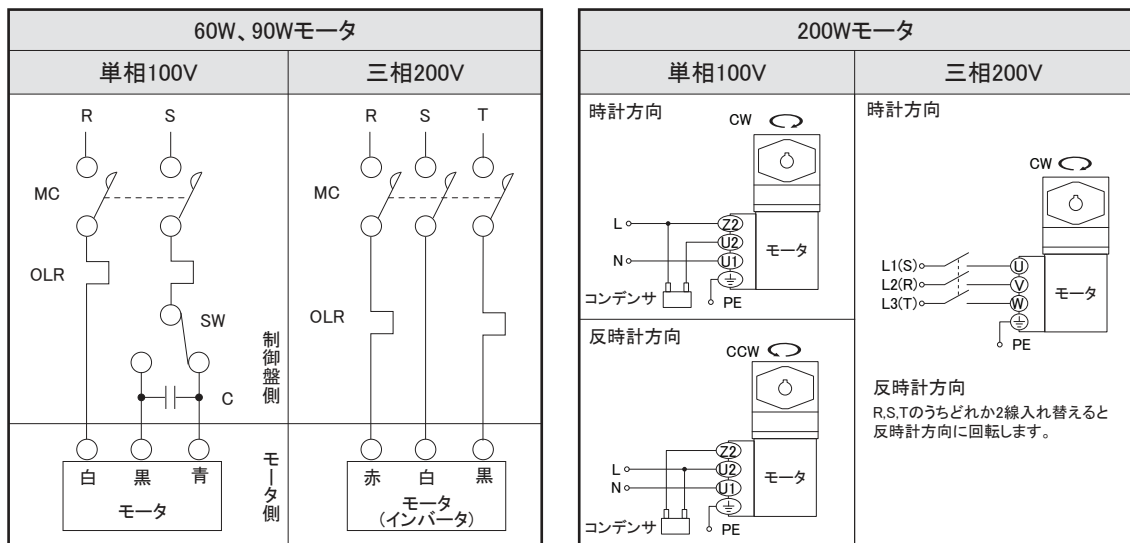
60W、90Wモータ

単相100V

R S

MC

OLR

SW

C

制御盤側

白 黒 青

モータ

モータ側

三相200V

R S T

MC

OLR

赤 白 黒

モータ
(インバータ)

200Wモータ

単相100V

時計方向

CW

L

N

Z2

U2

U1

モータ

コンデンサ

PE

反時計方向

CCW

Z2

U2

U1

L

N

モータ

コンデンサ

PE

三相200V

時計方向

CW

L1(S)

L2(R)

L3(T)

U

V

W

モータ

PE

反時計方向

R,S,Tのうちどれか2線入れ替えると反時計方向に回転します。